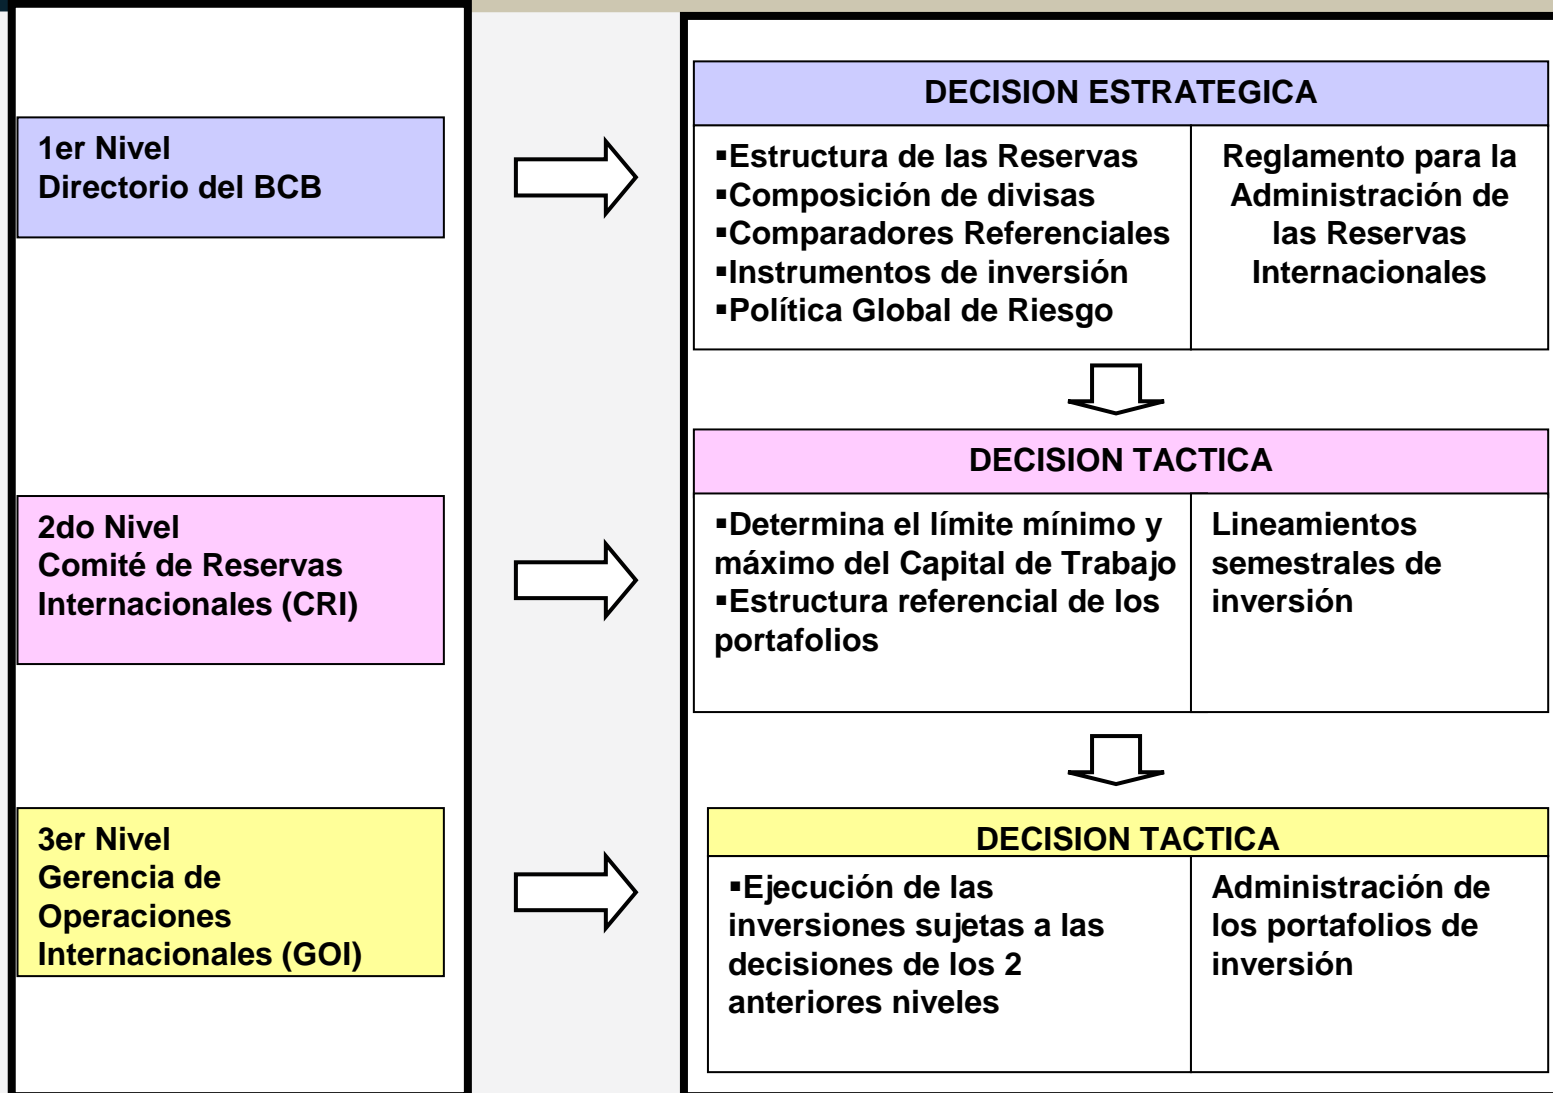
1er Nivel
Directorio del BCB

2do Nivel
Comité de Reservas Internacionales (CRI)

3er Nivel
Gerencia de Operaciones Internacionales (GOI)

DECISION ESTRATEGICA

| ▪Estructura de las Reservas ▪Composición de divisas ▪Comparadores Referenciales ▪Instrumentos de inversión ▪Política Global de Riesgo | Reglamento para la Administración de las Reservas Internacionales |
|---|---|

DECISION TACTICA

| ▪Determina el límite mínimo y máximo del Capital de Trabajo ▪Estructura referencial de los portafolios | Lineamientos semestrales de inversión |
|---|---|

DECISION TACTICA

| ▪Ejecución de las inversiones sujetas a las decisiones de los 2 anteriores niveles | Administración de los portafolios de inversión |
|---|---|